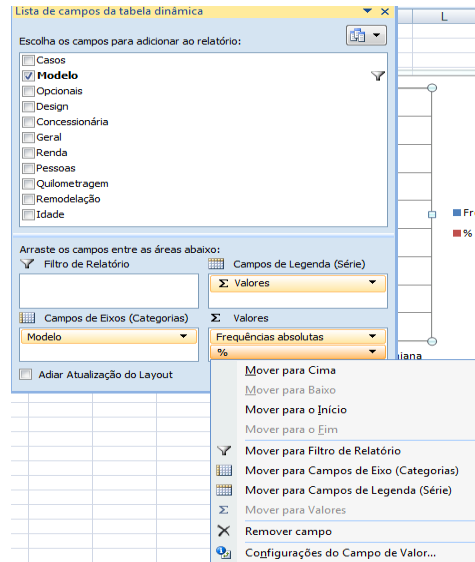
Lista de campos da tabela dinâmica

L

Escolha os campos para adicionar ao relatório:

Casos
Modelo
Opcionais
Design
Concessionária
Geral
Renda
Pessoas
Quilometragem
Remodelação
Idade

Fr
%

Arraste os campos entre as áreas abaixo:

Filtro de Relatório

Campos de Legenda (Série)

Valores

Campos de Eixos (Categorias)

Valores

Modelo

Frequências absolutas

%

iana

Adiar Atualização do Layout

Mover para Cima
Mover para Baixo
Mover para o Início
Mover para o Fim
Mover para Filtro de Relatório
Mover para Campos de Eixo (Categorias)
Mover para Campos de Legenda (Série)
Mover para Valores
Remover campo
Configurações do Campo de Valor...